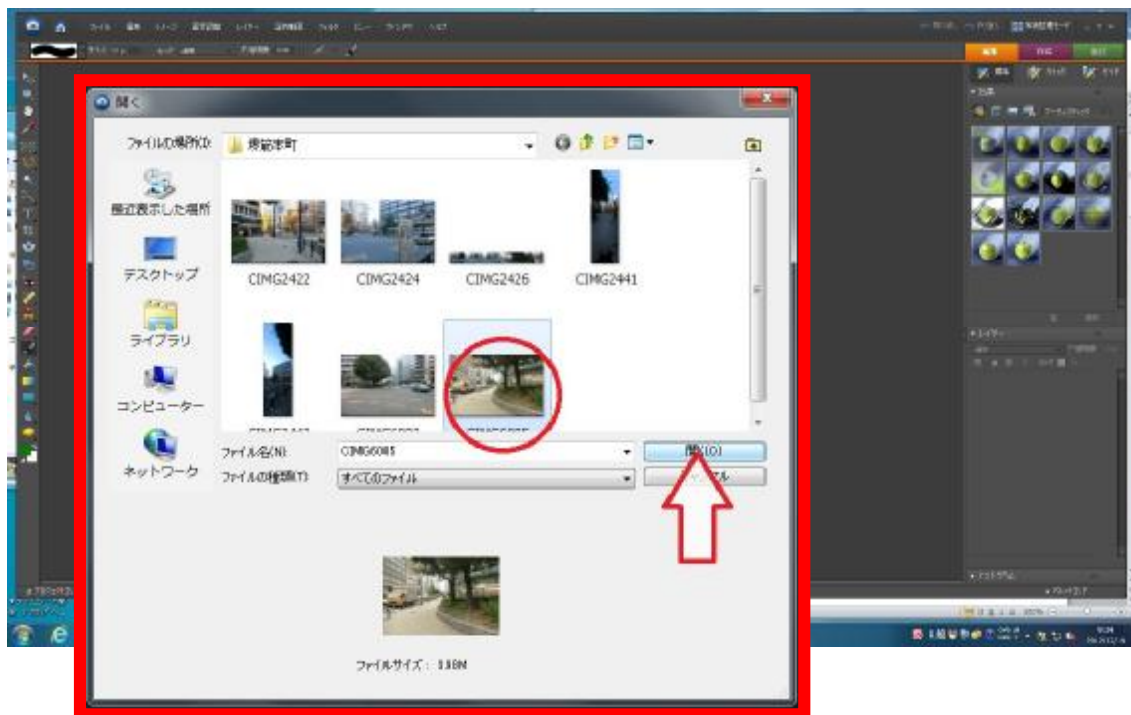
開く

ファイルの場所(I): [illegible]町

最近表示した場所
デスクトップ
ライブラリ
コンピューター
ネットワーク

CIMG2422
CIMG2424
CIMG2426
CIMG2441

ファイル名(N): CIMG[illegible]
ファイルの種類(T): すべてのファイル

開く(O)
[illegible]セル

ファイルサイズ： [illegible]M